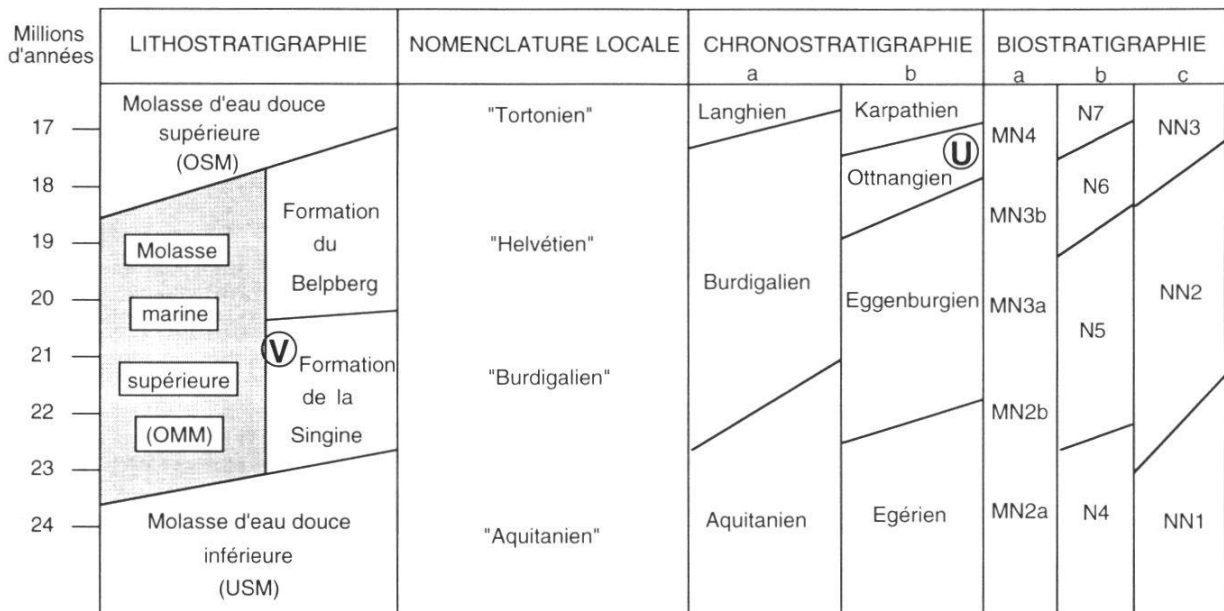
| Millions d'années | LITHOSTRATIGRAPHIE | | NOMENCLATURE LOCALE | CHRONOSTRATIGRAPHIE a | CHRONOSTRATIGRAPHIE b | BIOSTRATIGRAPHIE a | BIOSTRATIGRAPHIE b | BIOSTRATIGRAPHIE c |
|---|---|---|---|---|---|---|---|---|
| 17 | Molasse d'eau douce supérieure (OSM) | | "Tortonien" | Langhien | Karpathien | MN4 | N7 | NN3 |
| 18 | | | | | Ottnangien U | | N6 | |
| 19 | Molasse marine supérieure (OMM) | Formation du Belpberg | "Helvétien" | Burdigalien | | MN3b | | |
| 20 | | | | | Eggenburgien | MN3a | N5 | NN2 |
| 21 | | V Formation de la Singine | "Burdigalien" | | | | | |
| 22 | | | | | | MN2b | | |
| 23 | | | | | | | | |
| 24 | Molasse d'eau douce inférieure (USM) | | "Aquitanien" | Aquitanien | Egérien | MN2a | N4 | NN1 |